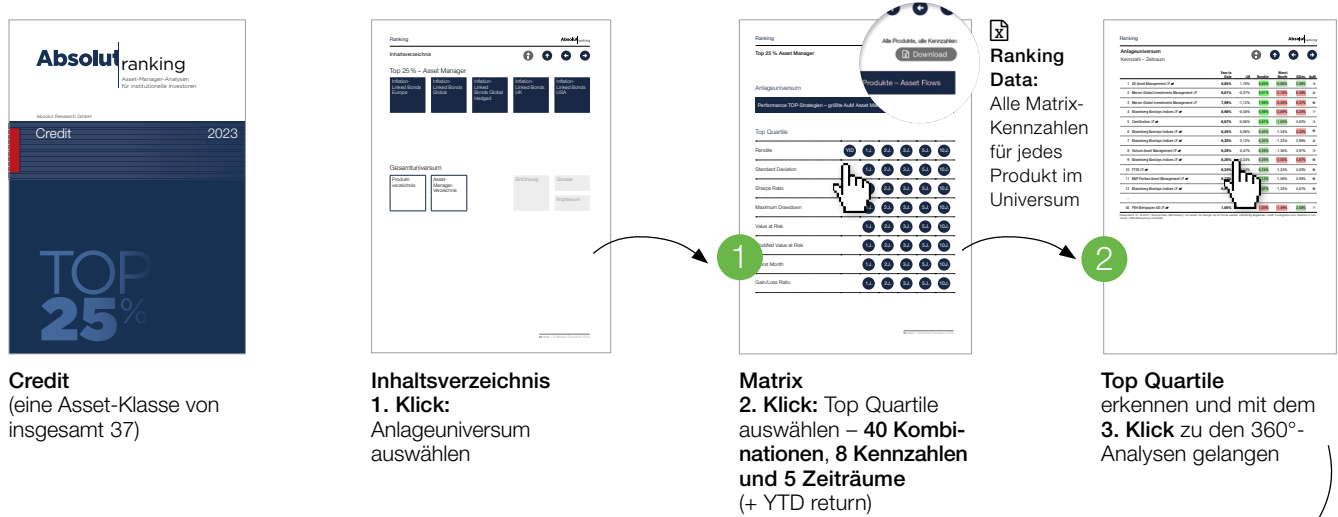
Absolut ranking
Asset-Manager-Analysen für institutionelle Investoren
Absolut Research GmbH
Credit
2023
TOP 25%

Ranking
Absolut ranking
Inhaltsverzeichnis
Top 25 % – Asset Manager
Inflation-Linked Bonds Europe
Inflation-Linked Bonds Global
Inflation-Linked Bonds Global Hedged
Inflation-Linked Bonds UK
Inflation-Linked Bonds USA
Gesamtuniversum
Produkt-verzeichnis
Asset-Manager-Verzeichnis
Einführung
Glossar
Impressum

Ranking
Top 25 % Asset Manager
Alle Produkte, alle Kennzahlen
Download
Produkte – Asset Flows
Anlageuniversum
Performance TOP-Strategien – größte AuM Asset Ma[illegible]
Top Quartile
Rendite
Standard Deviation
Sharpe Ratio
Maximum Drawdown
Value at Risk
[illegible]dified Value at Risk
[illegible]rst Month
Gain/Loss Ratio
YTD 1J. 2J. 3J. 5J. 10J.

Ranking Data:
Alle Matrix-Kennzahlen für jedes Produkt im Universum

1

2

Ranking
Absolut ranking
Anlageuniversum
Kennzahl – Zeitraum

Credit
(eine Asset-Klasse von insgesamt 37)

Inhaltsverzeichnis
1. Klick:
Anlageuniversum auswählen

Matrix
2. Klick: Top Quartile auswählen – 40 Kombinationen, 8 Kennzahlen und 5 Zeiträume
(+ YTD return)

Top Quartile
erkennen und mit dem
3. Klick zu den 360°-Analysen gelangen